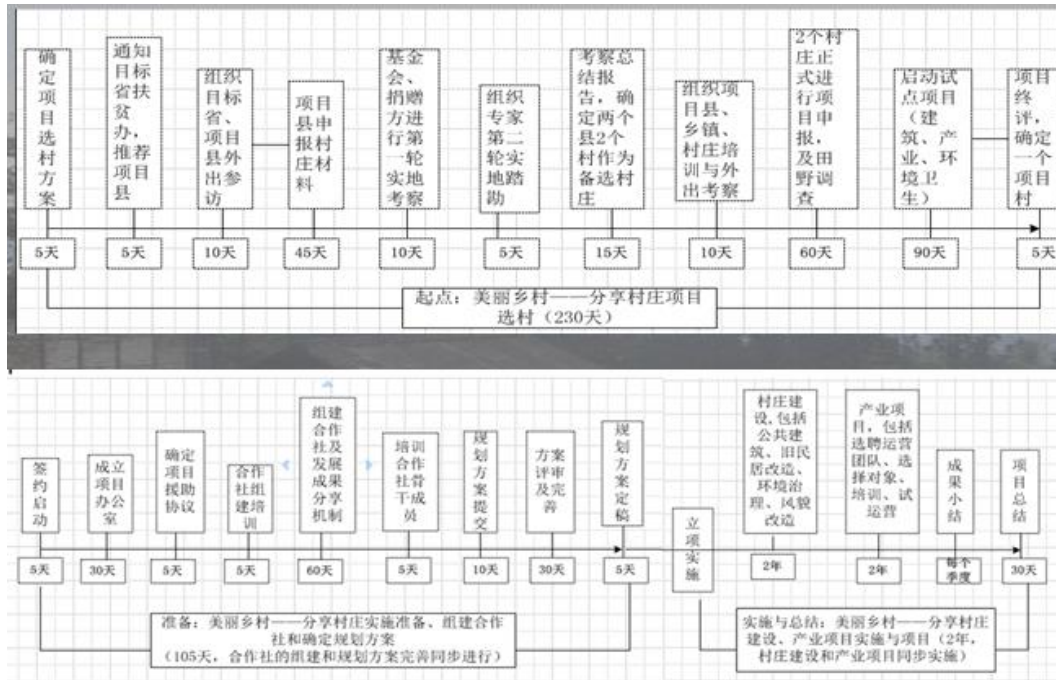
确定项目选村方案

通知目标省扶贫办，推荐项目县

组织目标省、项目县外出参访

项目县申报村庄材料

基金会、捐赠方进行第一轮实地考察

组织专家第二轮实地踏勘

考察总结报告，确定两个县2个村作为备选村庄

组织项目县、乡镇、村庄培训与外出考察

2个村庄正式进行项目申报，及田野调查

启动试点项目（建筑、产业、环境卫生）

项目终评，确定一个项目村

5天 5天 10天 45天 10天 5天 15天 10天 60天 90天 5天

起点：美丽乡村——分享村庄项目选村（230天）

签约启动

成立项目办公室

确定项目援助协议

合作社组建培训

组建合作社及发展成果分享机制

培训合作社骨干成员

规划方案提交

方案评审及完善

规划方案定稿

立项实施

村庄建设，包括公共建筑、旧民居改造、环境治理、风貌改造

产业项目，包括选聘运营团队、选择对象、培训、试运营

成果小结

项目总结

5天 30天 5天 5天 60天 5天 10天 30天 5天

2年 2年 每个季度 30天

准备：美丽乡村——分享村庄实施准备、组建合作社和确定规划方案（105天，合作社的组建和规划方案完善同步进行）

实施与总结：美丽乡村——分享村庄建设、产业项目实施与项目（2年，村庄建设和产业项目同步实施）